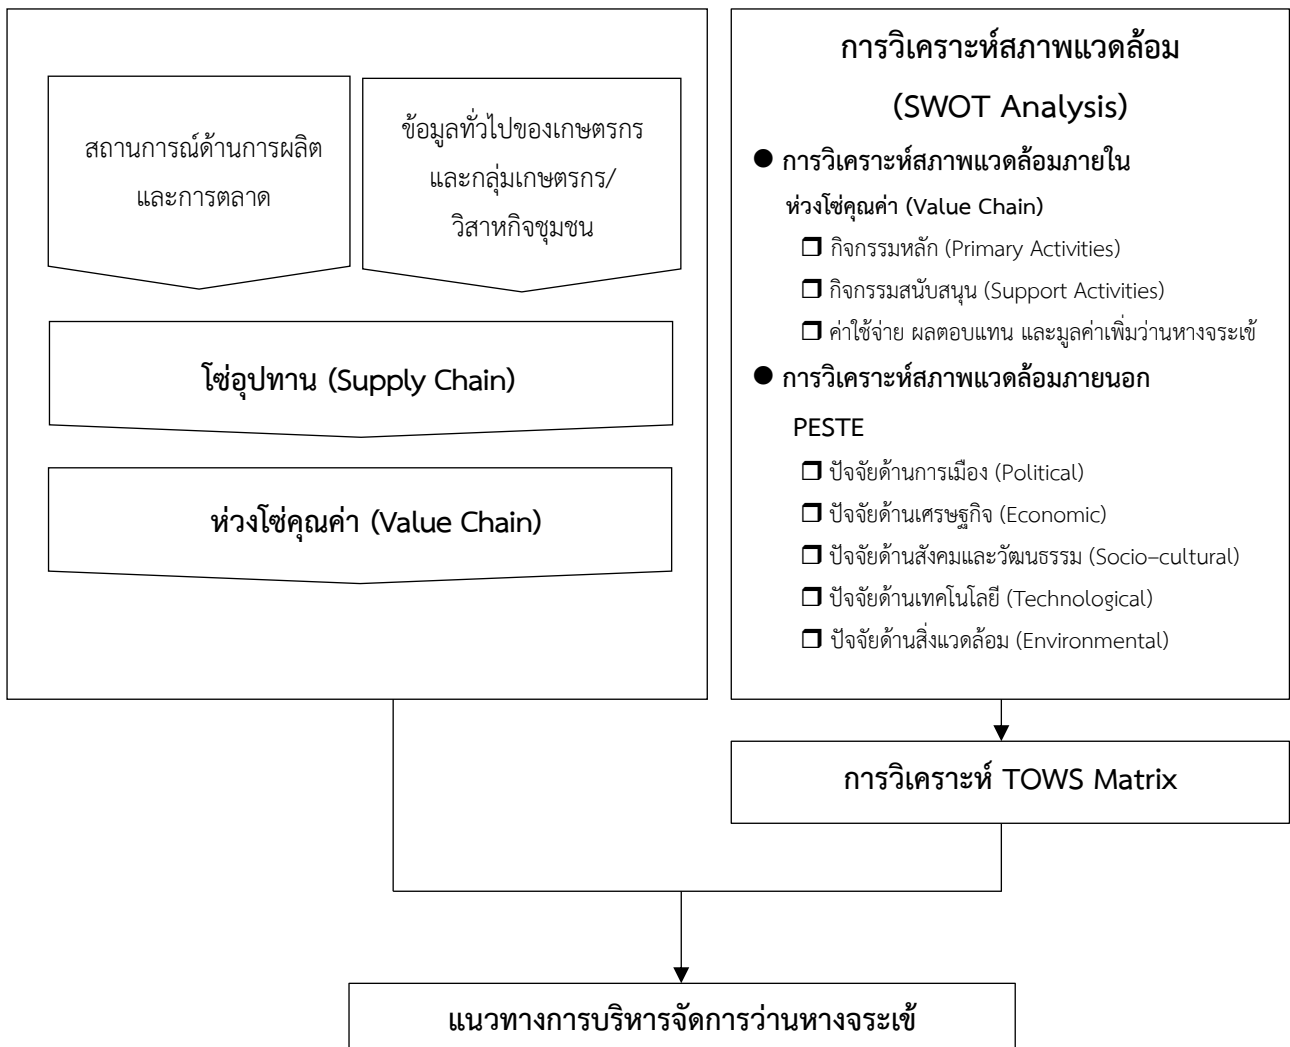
สถานการณ์ด้านการผลิตและการตลาด

ข้อมูลทั่วไปของเกษตรกรและกลุ่มเกษตรกร/วิสาหกิจชุมชน

โซ่อุปทาน (Supply Chain)

ห่วงโซ่คุณค่า (Value Chain)

การวิเคราะห์สภาพแวดล้อม

(SWOT Analysis)

● การวิเคราะห์สภาพแวดล้อมภายใน

ห่วงโซ่คุณค่า (Value Chain)

❒ กิจกรรมหลัก (Primary Activities)

❒ กิจกรรมสนับสนุน (Support Activities)

❒ ค่าใช้จ่าย ผลตอบแทน และมูลค่าเพิ่มว่านหางจระเข้

● การวิเคราะห์สภาพแวดล้อมภายนอก

PESTE

❒ ปัจจัยด้านการเมือง (Political)

❒ ปัจจัยด้านเศรษฐกิจ (Economic)

❒ ปัจจัยด้านสังคมและวัฒนธรรม (Socio–cultural)

❒ ปัจจัยด้านเทคโนโลยี (Technological)

❒ ปัจจัยด้านสิ่งแวดล้อม (Environmental)

การวิเคราะห์ TOWS Matrix

แนวทางการบริหารจัดการว่านหางจระเข้